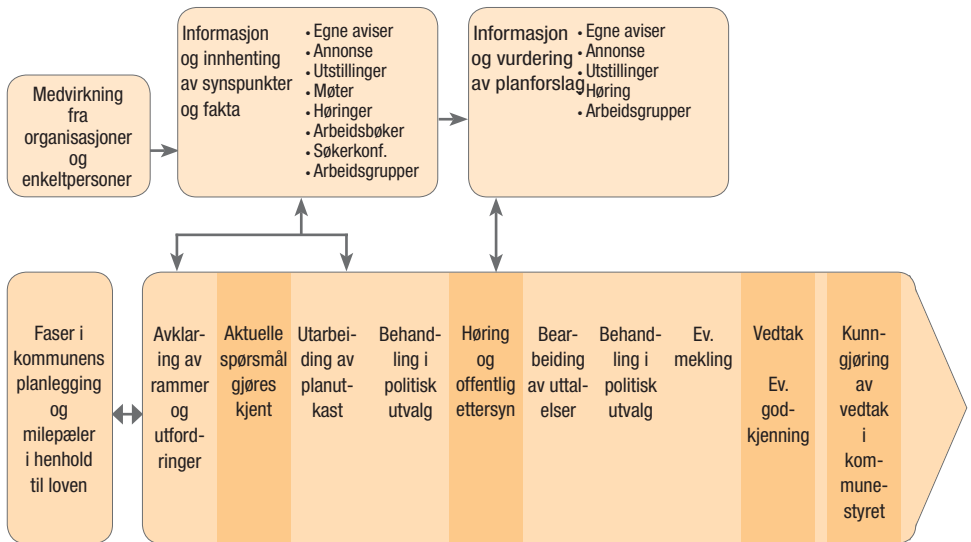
Medvirkning fra organisasjoner og enkeltpersoner

Informasjon og innhenting av synspunkter og fakta
• Egne aviser
• Annonse
• Utstillinger
• Møter
• Høringer
• Arbeidsbøker
• Søkerkonf.
• Arbeidsgrupper

Informasjon og vurdering av planforslag
• Egne aviser
• Annonse
• Utstillinger
• Høring
• Arbeidsgrupper

Faser i kommunens planlegging og milepæler i henhold til loven

Avklaring av rammer og utfordringer

Aktuelle spørsmål gjøres kjent

Utarbeiding av planutkast

Behandling i politisk utvalg

Høring og offentlig ettersyn

Bearbeiding av uttalelser

Behandling i politisk utvalg

Ev. mekling

Vedtak

Ev. godkjenning

Kunngjøring av vedtak i kommunestyret